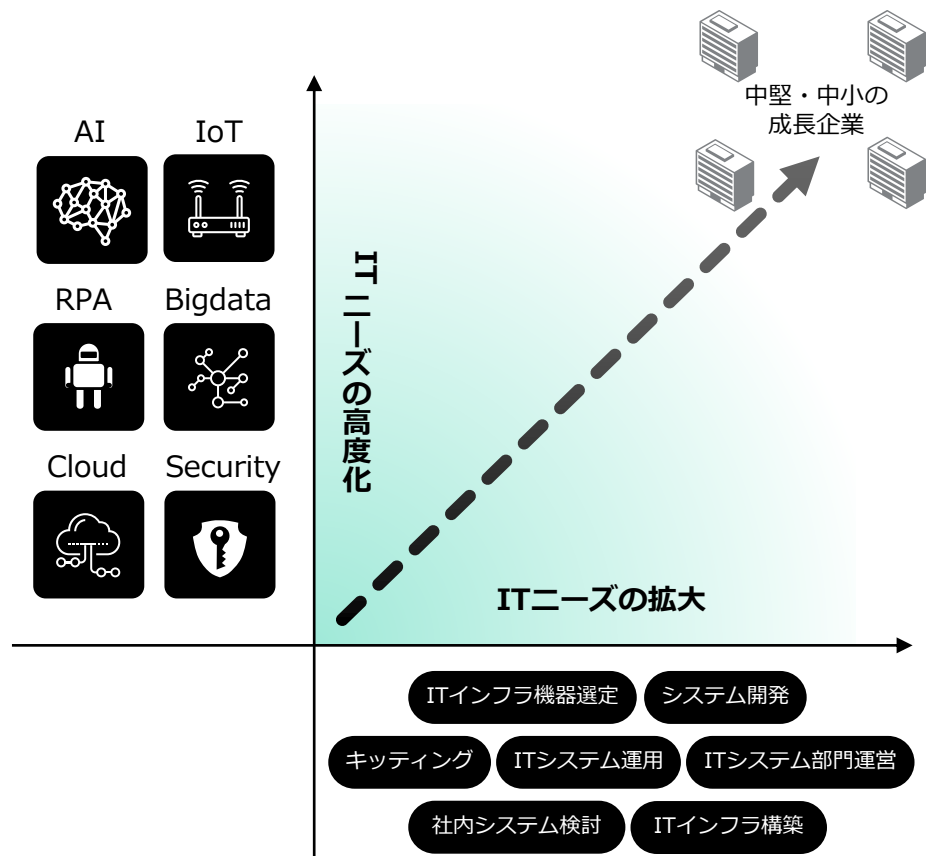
AI
IoT
RPA
Bigdata
Cloud
Security

ITニーズの高度化

中堅・中小の
成長企業

ITニーズの拡大

ITインフラ機器選定
システム開発
キッティング
ITシステム運用
ITシステム部門運営
社内システム検討
ITインフラ構築